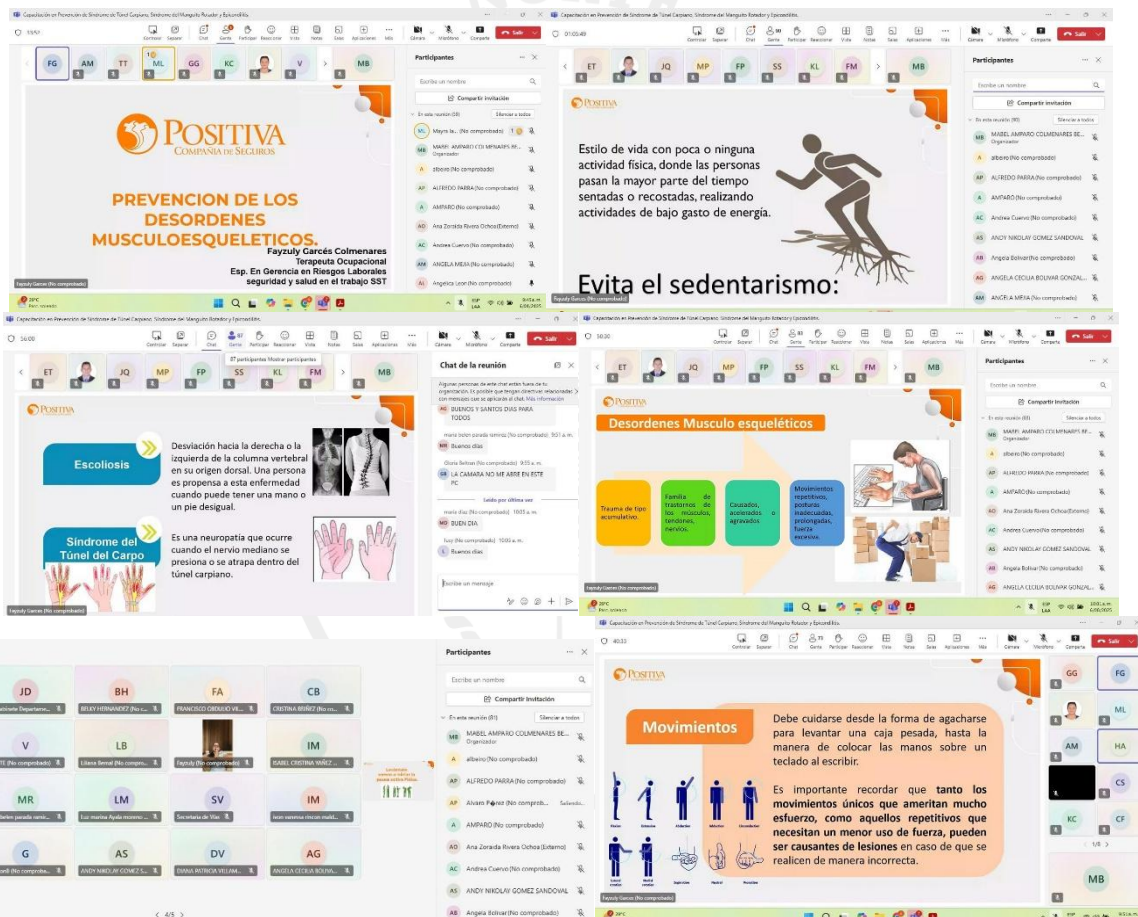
Capacitación en Prevención de Síndrome de Túnel Carpiano, Síndrome del Manguito Rotador y Epicondilitis

FG AM TT ML GG KC V MB

Participantes

Escribe un nombre

Compartir invitación

En esta reunión (58) Silenciar a todos

POSITIVA
COMPAÑÍA DE SEGUROS

PREVENCION DE LOS DESORDENES MUSCULOESQUELETICOS.

Fayzuly Garcés Colmenares
Terapeuta Ocupacional
Esp. En Gerencia en Riesgos Laborales
seguridad y salud en el trabajo SST

Mayra la... (No comprobado)
MABEL AMPARO COLMENARES BE... Organizador
albeiro (No comprobado)
ALFREDO PARRA (No comprobado)
AMPARO (No comprobado)
Ana Zoraida Rivera Ochoa (Externo)
Andrea Cuervo (No comprobado)
ANGELA MEJIA (No comprobado)
Angelica Leon (No comprobado)

Fayzuly Garces (No comprobado)

Capacitación en Prevención de Síndrome de Túnel Carpiano, Síndrome del Manguito Rotador y Epicondilitis

01:05:49

ET JQ MP FP SS KL FM MB

Participantes

Compartir invitación

En esta reunión (90) Silenciar a todos

POSITIVA

Estilo de vida con poca o ninguna actividad física, donde las personas pasan la mayor parte del tiempo sentadas o recostadas, realizando actividades de bajo gasto de energía.

Evita el sedentarismo:

MABEL AMPARO COLMENARES BE... Organizador
albeiro (No comprobado)
ALFREDO PARRA (No comprobado)
AMPARO (No comprobado)
Andrea Cuervo (No comprobado)
ANDY NIKOLAY GOMEZ SANDOVAL
Angela Bolivar (No comprobado)
ANGELA CECILIA BOLIVAR GONZAL...
ANGELA MEJIA (No comprobado)

Fayzuly Garces (No comprobado)

Capacitación en Prevención de Síndrome de Túnel Carpiano, Síndrome del Manguito Rotador y Epicondilitis

56:00

87 participantes Mostrar participantes

ET JQ MP FP SS KL FM MB

POSITIVA

Escoliosis

Desviación hacia la derecha o la izquierda de la columna vertebral en su origen dorsal. Una persona es propensa a esta enfermedad cuando puede tener una mano o un pie desigual.

Síndrome del Túnel del Carpo

Es una neuropatía que ocurre cuando el nervio mediano se presiona o se atrapa dentro del túnel carpiano.

Chat de la reunión

BUENOS Y SANTOS DIAS PARA TODOS
Buenos dias
LA CAMARA NO ME ABRE EN ESTE PC
Leído por última vez
BUEN DIA
Buenos días

Escribe un mensaje

Fayzuly Garces (No comprobado)

Capacitación en Prevención de Síndrome de Túnel Carpiano, Síndrome del Manguito Rotador y Epicondilitis

58:00

ET JQ MP FP SS KL FM MB

Participantes

Compartir invitación

POSITIVA

Desordenes Musculo esqueléticos

Trauma de tipo acumulativo.

Familia de trastornos de los músculos, tendones, nervios.

Causados, acelerados o agravados

Movimientos repetitivos, posturas inadecuadas, prolongadas, fuerza excesiva.

MABEL AMPARO COLMENARES BE... Organizador
albeiro (No comprobado)
ALFREDO PARRA (No comprobado)
AMPARO (No comprobado)
Ana Zoraida Rivera Ochoa (Externo)
Andrea Cuervo (No comprobado)
ANDY NIKOLAY GOMEZ SANDOVAL
Angela Bolivar (No comprobado)
ANGELA CECILIA BOLIVAR GONZAL...

Fayzuly Garces (No comprobado)

JD BH FA CB
V LB IM
MR LM SV IM
G AS DV AG

BEUKY HERNANDEZ (No c...
FRANCISCO OBDULIO VIL...
CRISTINA IBÁÑEZ (No c...
Liliana Bernal (No compro...
Fayzuly (No comprobado)
ISABEL CRISTINA YAÑEZ ...
Luz marina Ayala ...
Secretaria de Vías
ANDY NIKOLAY GOMEZ S...
DIANA PATRICIA VELAN...
ANGELA CECILIA BOLIVA...

< 4/5 >

Participantes

Compartir invitación

En esta reunión (81) Silenciar a todos

MABEL AMPARO COLMENARES BE... Organizador
albeiro (No comprobado)
ALFREDO PARRA (No comprobado)
Alvaro Pérez (No comprob...
AMPARO (No comprobado)
Ana Zoraida Rivera Ochoa (Externo)
Andrea Cuervo (No comprobado)
ANDY NIKOLAY GOMEZ SANDOVAL
Angela Bolivar (No comprobado)

Capacitación en Prevención de Síndrome de Túnel Carpiano, Síndrome del Manguito Rotador y Epicondilitis

40:33

POSITIVA

Movimientos

Debe cuidarse desde la forma de agacharse para levantar una caja pesada, hasta la manera de colocar las manos sobre un teclado al escribir.

Es importante recordar que tanto los movimientos únicos que ameritan mucho esfuerzo, como aquellos repetitivos que necesitan un menor uso de fuerza, pueden ser causantes de lesiones en caso de que se realicen de manera incorrecta.

GG FG ML AM HA CS KC CF MB

1/3

Fayzuly Garces (No comprobado)

Salir